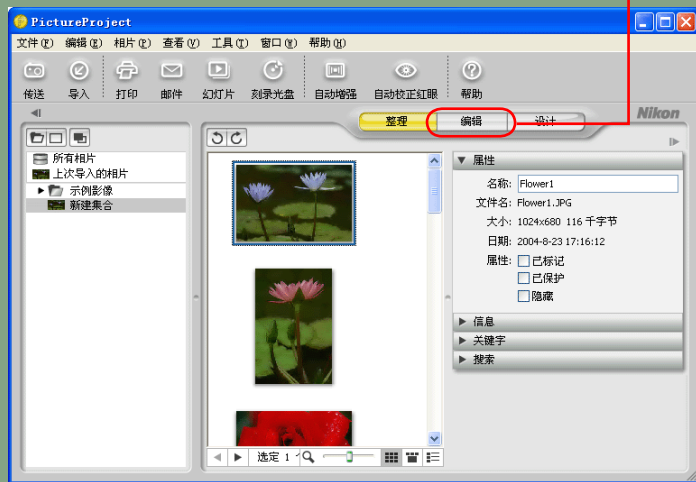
PictureProject

文件(F) 编辑(E) 相片(P) 查看(V) 工具(T) 窗口(W) 帮助(H)

传送 导入 打印 邮件 幻灯片 刻录光盘 自动增强 自动校正红眼 帮助

整理 编辑 设计

Nikon

所有相片
上次导入的相片
示例影像
新建集合

属性
名称: Flower1
文件名: Flower1.JPG
大小: 1024x680 116 千字节
日期: 2004-8-23 17:16:12
属性: 已标记
已保护
隐藏

信息
关键字
搜索

选定 1 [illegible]